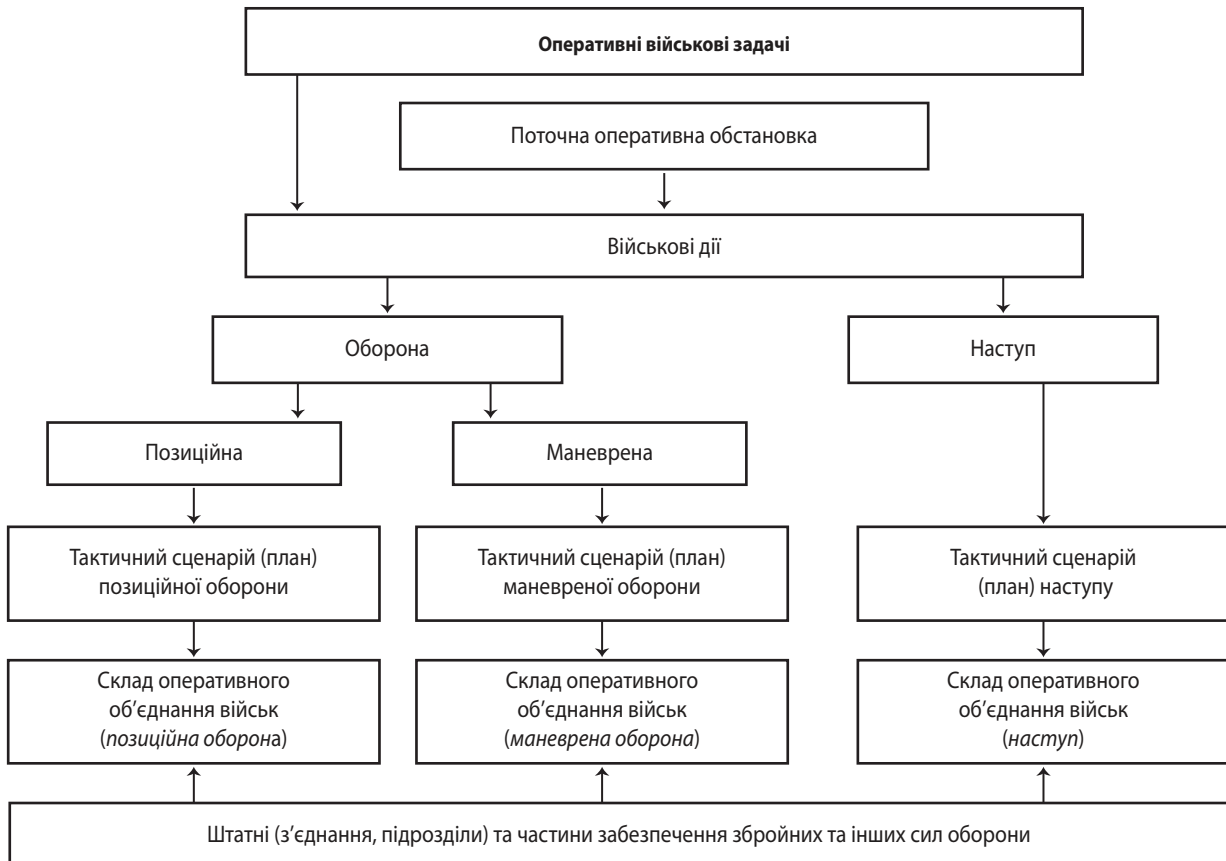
**Оперативні військові задачі**

Поточна оперативна обстановка

Військові дії

Оборона

Наступ

Позиційна

Маневрена

Тактичний сценарій (план) позиційної оборони

Тактичний сценарій (план) маневреної оборони

Тактичний сценарій (план) наступу

Склад оперативного об'єднання військ (*позиційна оборона*)

Склад оперативного об'єднання військ (*маневрена оборона*)

Склад оперативного об'єднання військ (*наступ*)

Штатні (з'єднання, підрозділи) та частини забезпечення збройних та інших сил оборони